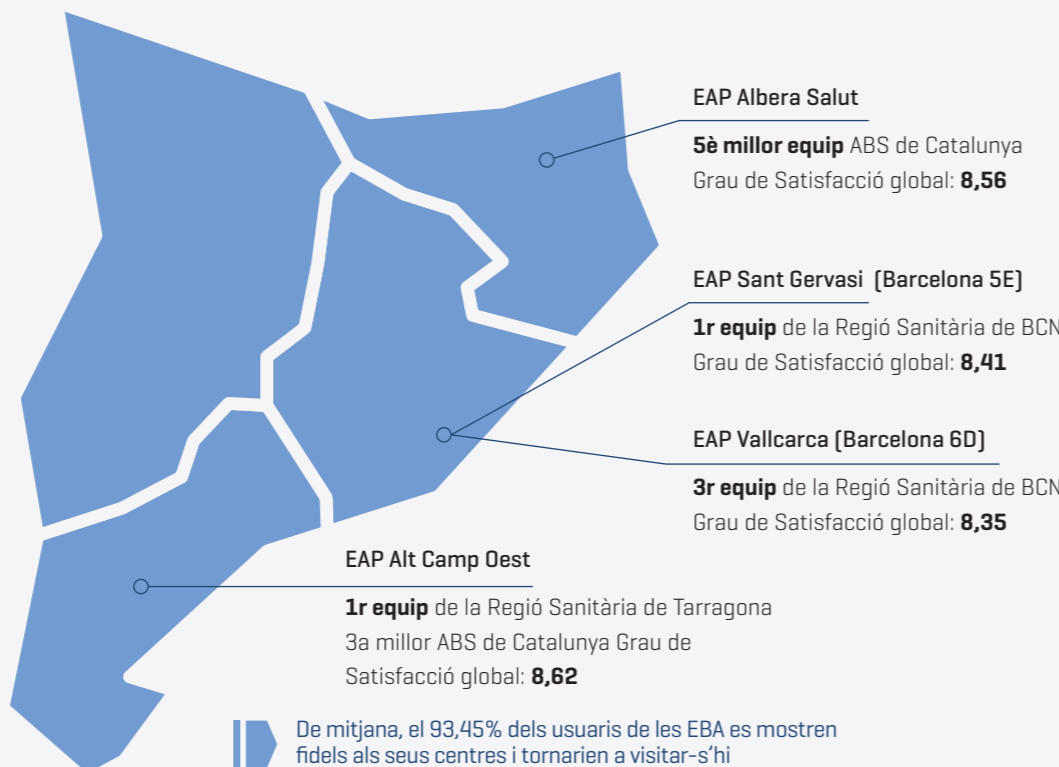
EAP Albera Salut

**5è millor equip** ABS de Catalunya
Grau de Satisfacció global: **8,56**

EAP Sant Gervasi (Barcelona 5E)

**1r equip** de la Regió Sanitària de BCN
Grau de Satisfacció global: **8,41**

EAP Vallcarca (Barcelona 6D)

**3r equip** de la Regió Sanitària de BCN
Grau de Satisfacció global: **8,35**

EAP Alt Camp Oest

**1r equip** de la Regió Sanitària de Tarragona
3a millor ABS de Catalunya Grau de Satisfacció global: **8,62**

De mitjana, el 93,45% dels usuaris de les EBA es mostren fidels als seus centres i tornarien a visitar-s'hi